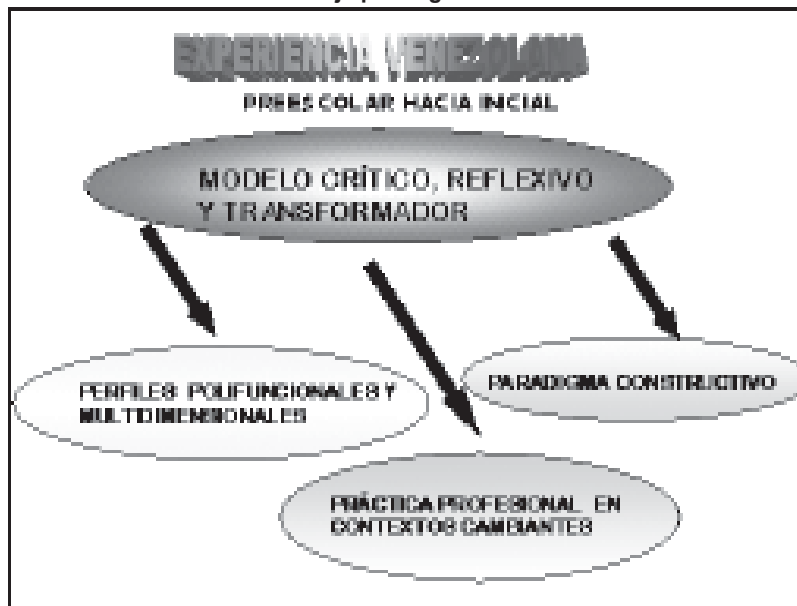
EXPERIENCIA VENEZOLANA

PREESCOLAR HACIA INICIAL

MODELO CRÍTICO, REFLEXIVO Y TRANSFORMADOR

PERFILES POLIFUNCIONALES Y MULTIDIMENSIONALES

PARADIGMA CONSTRUCTIVO

PRÁCTICA PROFESIONAL EN CONTEXTOS CAMBIANTES